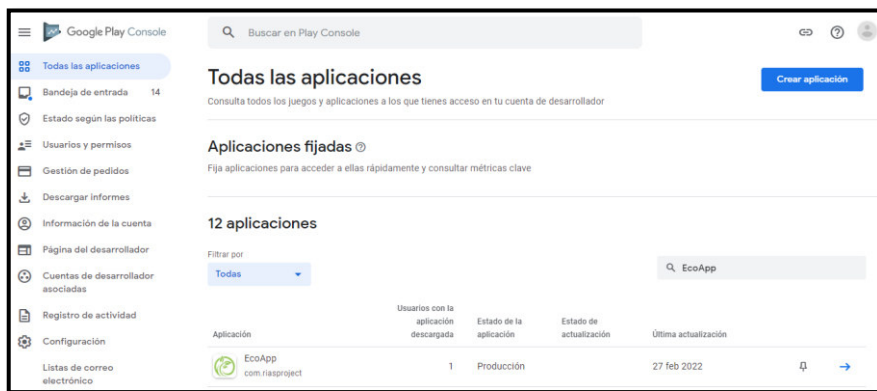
Google Play Console

Buscar en Play Console

Todas las aplicaciones
Bandeja de entrada 14
Estado según las políticas
Usuarios y permisos
Gestión de pedidos
Descargar informes
Información de la cuenta
Página del desarrollador
Cuentas de desarrollador asociadas
Registro de actividad
Configuración
Listas de correo electrónico

Todas las aplicaciones

Crear aplicación

Consulta todos los juegos y aplicaciones a los que tienes acceso en tu cuenta de desarrollador

Aplicaciones fijadas

Fija aplicaciones para acceder a ellas rápidamente y consultar métricas clave

12 aplicaciones

Filtrar por
Todas

EcoApp

| Aplicación | Usuarios con la aplicación descargada | Estado de la aplicación | Estado de actualización | Última actualización |
|---|---|---|---|---|
| EcoApp com.riasproject | 1 | Producción | | 27 feb 2022 |